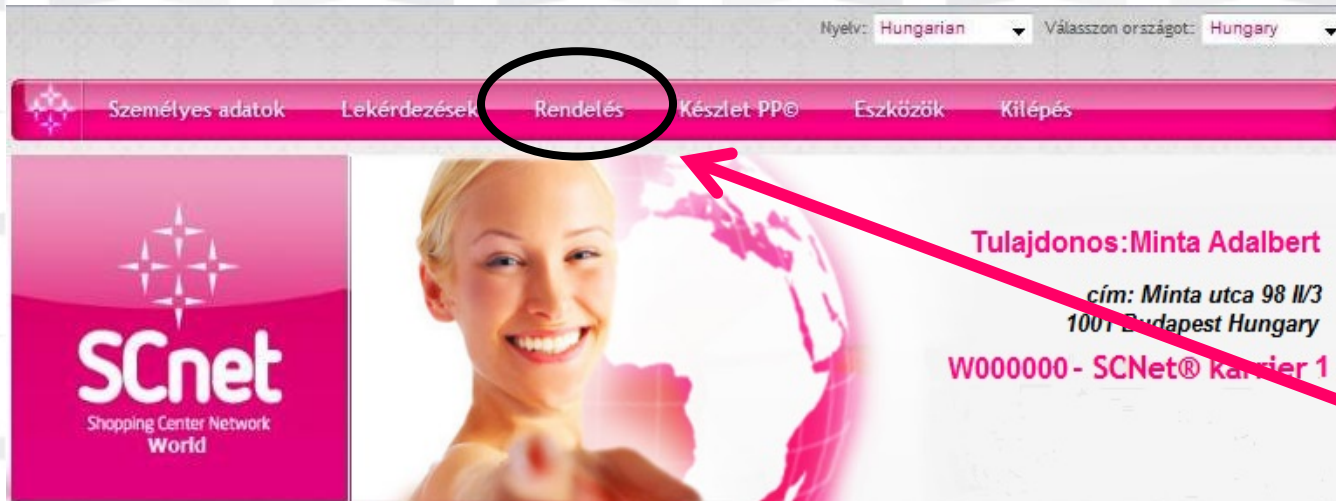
Nyelv: Hungarian Válasszon országot: Hungary

Személyes adatok Lekérdezések Rendelés Készlet PP© Eszközök Kilépés

SCnet
Shopping Center Network
World

Tulajdonos:Minta Adalbert

cím: Minta utca 98 II/3
1001 Budapest Hungary

W000000 - SCNet® karrier 1